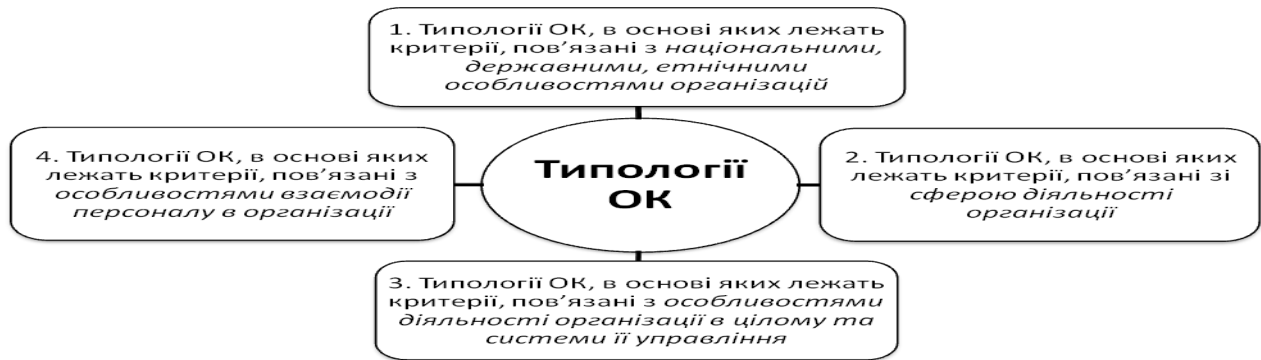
1. Типології ОК, в основі яких лежать критерії, пов'язані з національними, державними, етнічними особливостями організацій

4. Типології ОК, в основі яких лежать критерії, пов'язані з особливостями взаємодії персоналу в організації

Типології ОК

2. Типології ОК, в основі яких лежать критерії, пов'язані зі сферою діяльності організації

3. Типології ОК, в основі яких лежать критерії, пов'язані з особливостями діяльності організації в цілому та системи її управління